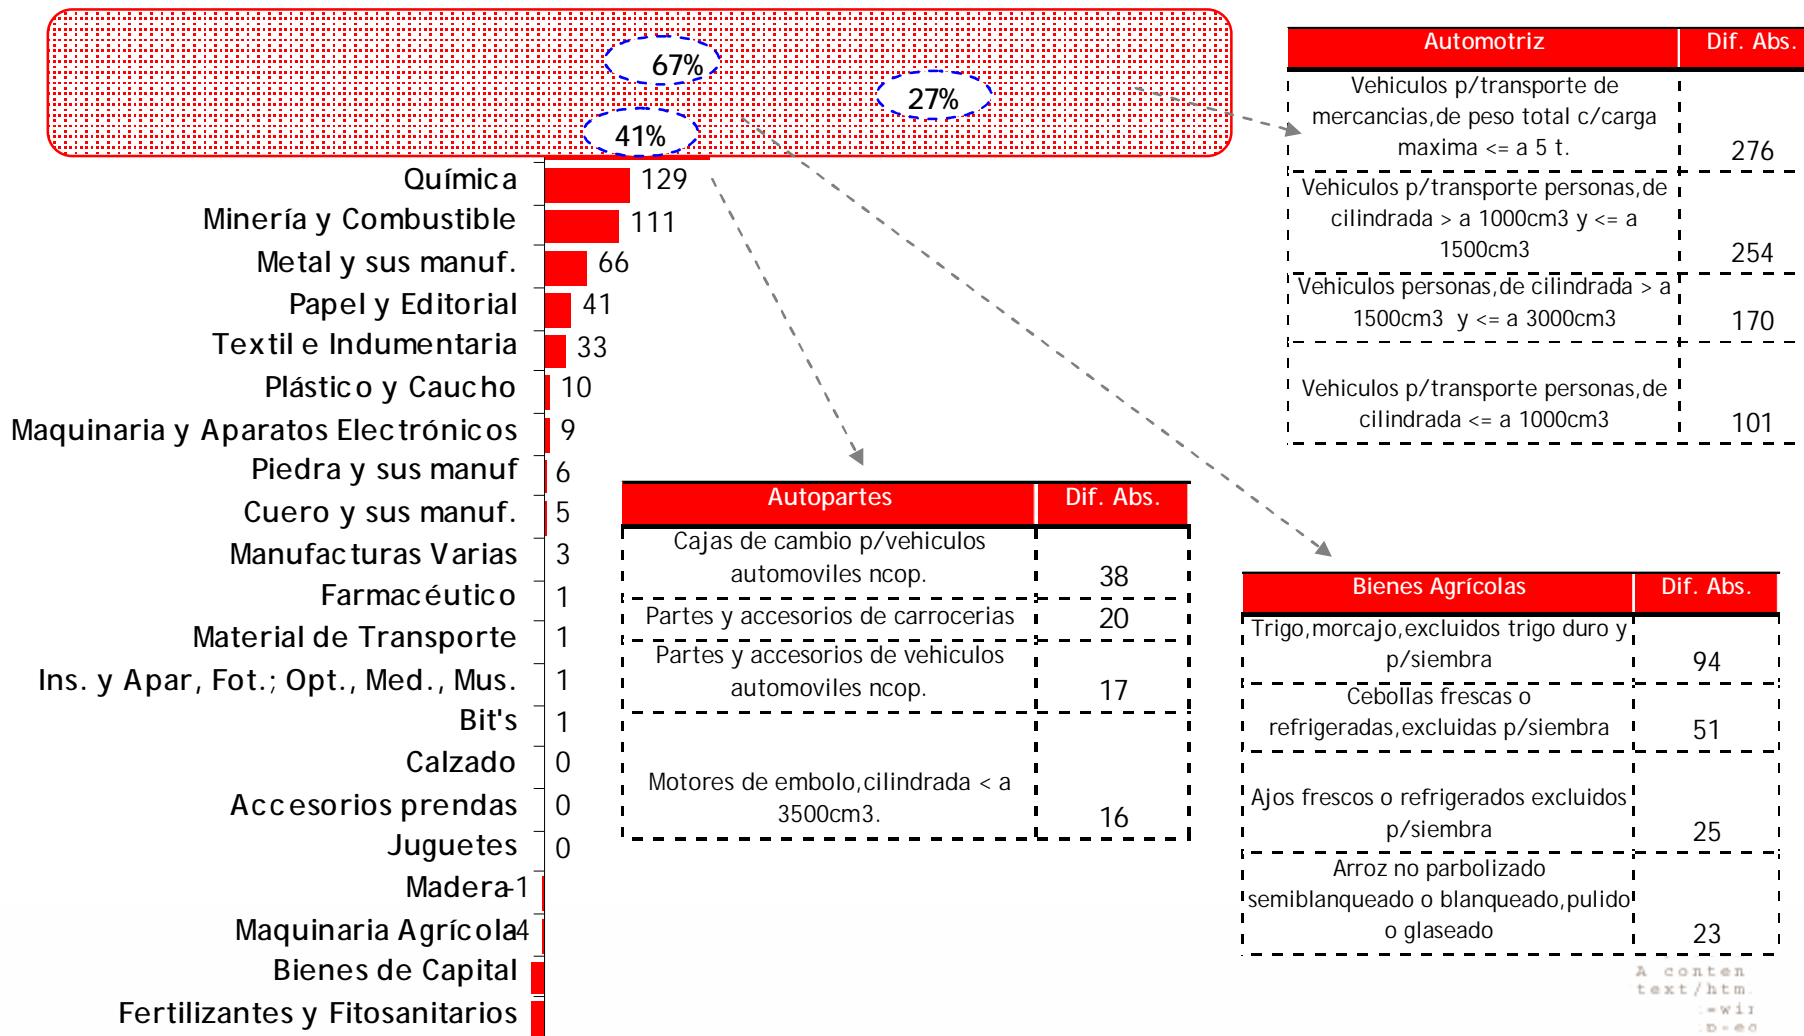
67%

27%

41%

Química 129
Minería y Combustible 111
Metal y sus manuf. 66
Papel y Editorial 41
Textil e Indumentaria 33
Plástico y Caucho 10
Maquinaria y Aparatos Electrónicos 9
Piedra y sus manuf 6
Cuero y sus manuf. 5
Manufacturas Varias 3
Farmacéutico 1
Material de Transporte 1
Ins. y Apar, Fot.; Opt., Med., Mus. 1
Bit's 1
Calzado 0
Accesorios prendas 0
Juguetes 0
Madera -1
Maquinaria Agrícola -4
Bienes de Capital
Fertilizantes y Fitosanitarios

| Automotriz | Dif. Abs. |
|---|---|
| Vehiculos p/transporte de mercancias,de peso total c/carga maxima <= a 5 t. | 276 |
| Vehiculos p/transporte personas,de cilindrada > a 1000cm3 y <= a 1500cm3 | 254 |
| Vehiculos personas,de cilindrada > a 1500cm3 y <= a 3000cm3 | 170 |
| Vehiculos p/transporte personas,de cilindrada <= a 1000cm3 | 101 |

| Autopartes | Dif. Abs. |
|---|---|
| Cajas de cambio p/vehiculos automoviles ncop. | 38 |
| Partes y accesorios de carrocerias | 20 |
| Partes y accesorios de vehiculos automoviles ncop. | 17 |
| Motores de embolo,cilindrada < a 3500cm3. | 16 |

| Bienes Agrícolas | Dif. Abs. |
|---|---|
| Trigo,morcajo,excluidos trigo duro y p/siembra | 94 |
| Cebollas frescas o refrigeradas,excluidas p/siembra | 51 |
| Ajos frescos o refrigerados excluidos p/siembra | 25 |
| Arroz no parbolizado semiblanqueado o blanqueado,pulido o glaseado | 23 |

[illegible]